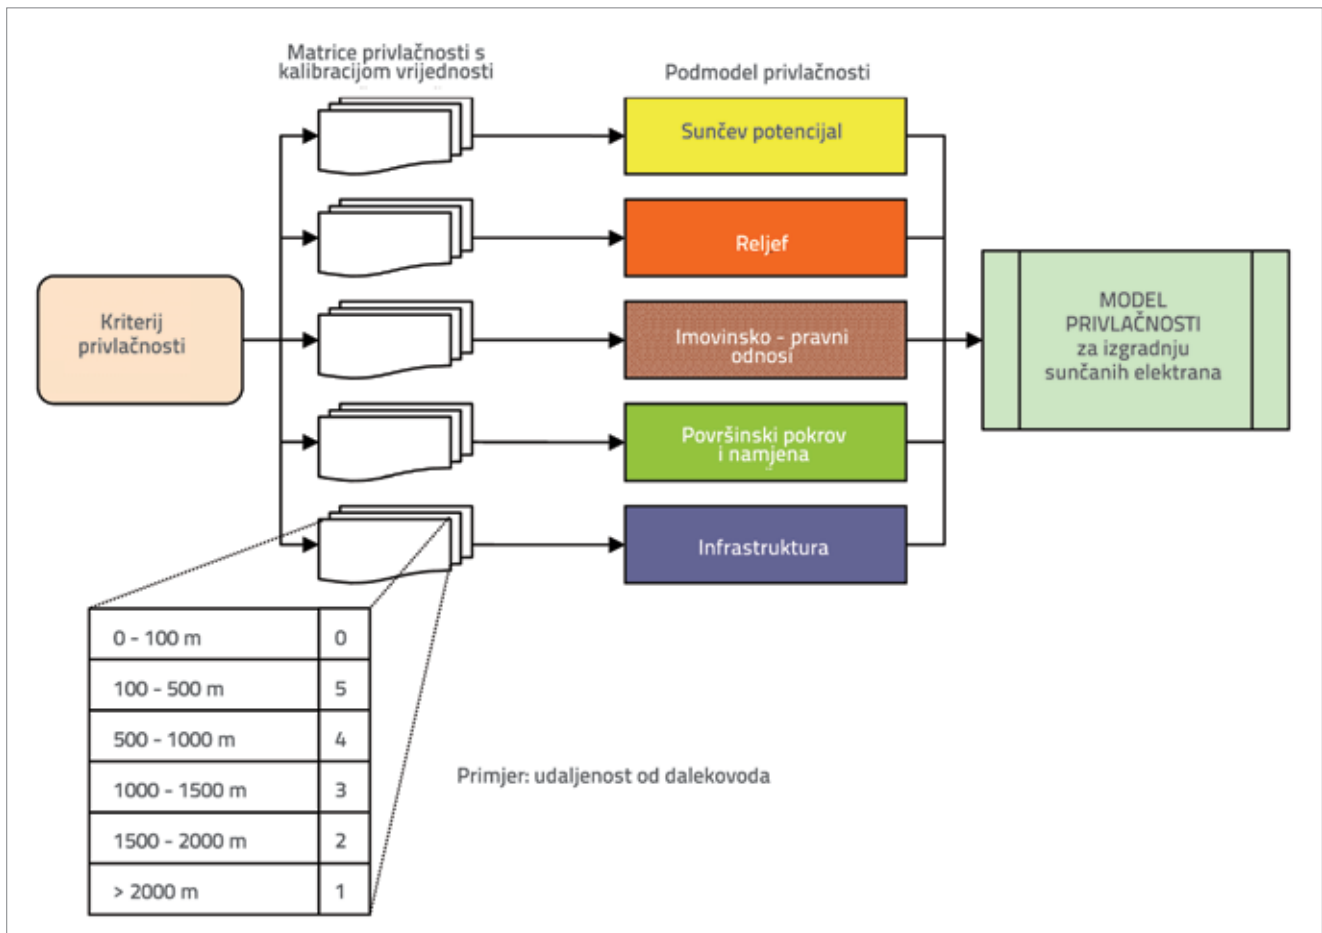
Matrice privlačnosti s kalibracijom vrijednosti

Podmodel privlačnosti

Kriterij privlačnosti

Sunčev potencijal

Reljef

Imovinsko - pravni odnosi

Površinski pokrov i namjena

Infrastruktura

MODEL PRIVLAČNOSTI za izgradnju sunčanih elektrana

| 0 - 100 m | 0 |
|---|---|
| 100 - 500 m | 5 |
| 500 - 1000 m | 4 |
| 1000 - 1500 m | 3 |
| 1500 - 2000 m | 2 |
| > 2000 m | 1 |

Primjer: udaljenost od dalekovoda